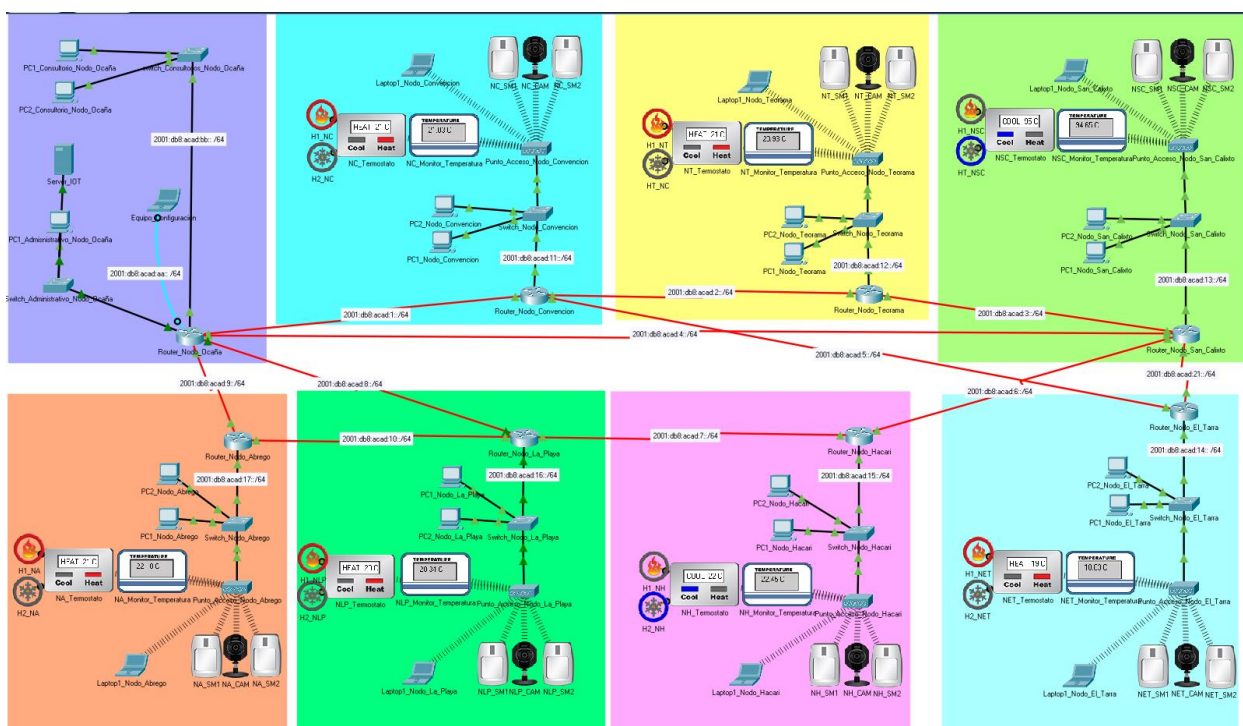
PC1_Consultorio_Nodo_Ocaña
Switch_Consultorio_Nodo_Ocaña
PC2_Consultorio_Nodo_Ocaña
2001:db8:acad:bb::/64
Server_IOT
Equipo_Configuracion
PC1_Administrativo_Nodo_Ocaña
2001:db8:acad:aa::/64
Switch_Administrativo_Nodo_Ocaña
Router_Nodo_Ocaña

Laptop1_Nodo_Convencion
NC_SM1 NC_CAM NC_SM2
HEAT 21C
Cool Heat
TEMPERATURE
21.03 C
H1_NC
H2_NC
NC_Termostato
NC_Monitor_Temperatura
Punto_Acceso_Nodo_Convencion
PC2_Nodo_Convencion
Switch_Nodo_Convencion
PC1_Nodo_Convencion
2001:db8:acad:11::/64
2001:db8:acad:1::/64
Router_Nodo_Convencion

Laptop1_Nodo_Teorama
NT_SM1 NT_CAM NT_SM2
H1_NT
HEAT 21C
Cool Heat
TEMPERATURE
23.93 C
HT_NC
NT_Termostato
NT_Monitor_Temperatura
Punto_Acceso_Nodo_Teorama
PC2_Nodo_Teorama
Switch_Nodo_Teorama
PC1_Nodo_Teorama
2001:db8:acad:12::/64
2001:db8:acad:2::/64
Router_Nodo_Teorama

Laptop1_Nodo_San_Calixto
NSC_SM1 NSC_CAM NSC_SM2
COOL 05C
Cool Heat
TEMPERATURE
84.65 C
H1_NSC
HT_NSC
NSC_Termostato
NSC_Monitor_Temperatura
Punto_Acceso_Nodo_San_Calixto
PC2_Nodo_San_Calixto
Switch_Nodo_San_Calixto
PC1_Nodo_San_Calixto
2001:db8:acad:13::/64
2001:db8:acad:3::/64
2001:db8:acad:4::/64
Router_Nodo_San_Calixto
2001:db8:acad:5::/64
2001:db8:acad:21::/64
2001:db8:acad:6::/64

2001:db8:acad:9::/64
2001:db8:acad:8::/64
Router_Nodo_Abrego
2001:db8:acad:10::/64
2001:db8:acad:17::/64
PC2_Nodo_Abrego
PC1_Nodo_Abrego
Switch_Nodo_Abrego
H1_NA
HEAT 21C
Cool Heat
TEMPERATURE
22.0 C
H2_NA
NA_Termostato
NA_Monitor_Temperatura
Punto_Acceso_Nodo_Abrego
Laptop1_Nodo_Abrego
NA_SM1 NA_CAM NA_SM2

Router_Nodo_La_Playa
2001:db8:acad:16::/64
PC1_Nodo_La_Playa
PC2_Nodo_La_Playa
Switch_Nodo_La_Playa
H1_NLP
HEAT 21C
TEMPERATURE
20.34 C
H2_NLP
NLP_Termostato
NLP_Monitor_Temperatura
Punto_Acceso_Nodo_La_Playa
Laptop1_Nodo_La_Playa
NLP_SM1 NLP_CAM NLP_SM2

2001:db8:acad:7::/64
Router_Nodo_Hacari
2001:db8:acad:15::/64
PC2_Nodo_Hacari
PC1_Nodo_Hacari
Switch_Nodo_Hacari
H1_NH
COOL 22C
Cool Heat
TEMPERATURE
22.45 C
H2_NH
NH_Termostato
NH_Monitor_Temperatura
Punto_Acceso_Nodo_Hacari
Laptop1_Nodo_Hacari
NH_SM1 NH_CAM NH_SM2

Router_Nodo_El_Tarra
2001:db8:acad:14::/64
PC2_Nodo_El_Tarra
PC1_Nodo_El_Tarra
Switch_Nodo_El_Tarra
H1_NET
HEAT 19C
Cool Heat
TEMPERATURE
10.03 C
H2_NET
NET_Termostato
NET_Monitor_Temperatura
Punto_Acceso_Nodo_El_Tarra
Laptop1_Nodo_El_Tarra
NET_SM1 NET_CAM NET_SM2